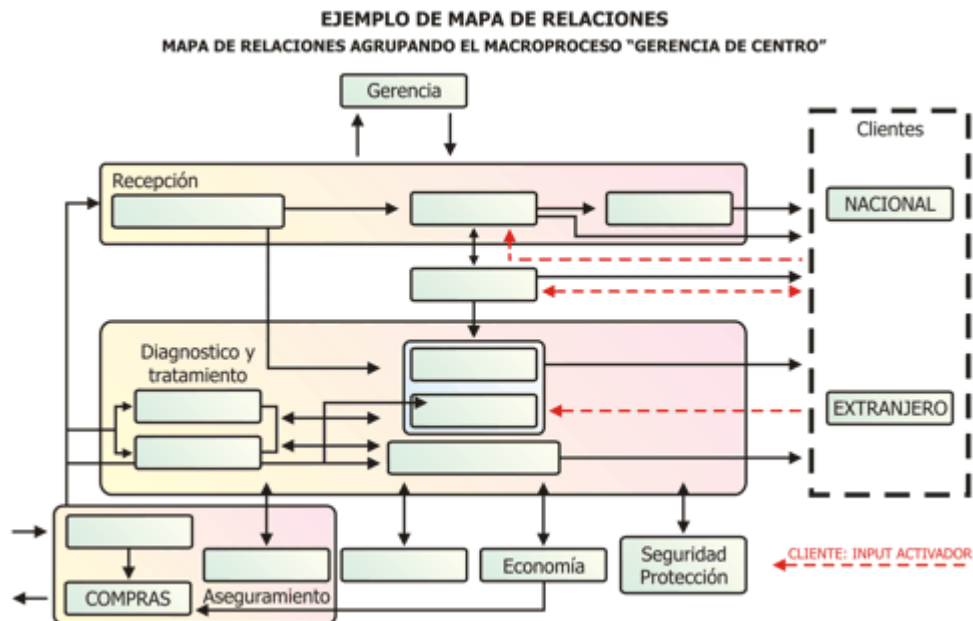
EJEMPLO DE MAPA DE RELACIONES

MAPA DE RELACIONES AGRUPANDO EL MACROPROCESO "GERENCIA DE CENTRO"

Gerencia

Clientes

Recepción

NACIONAL

Diagnostico y tratamiento

EXTRANJERO

COMPRAS

Aseguramiento

Economía

Seguridad Protección

CLIENTE: INPUT ACTIVADOR